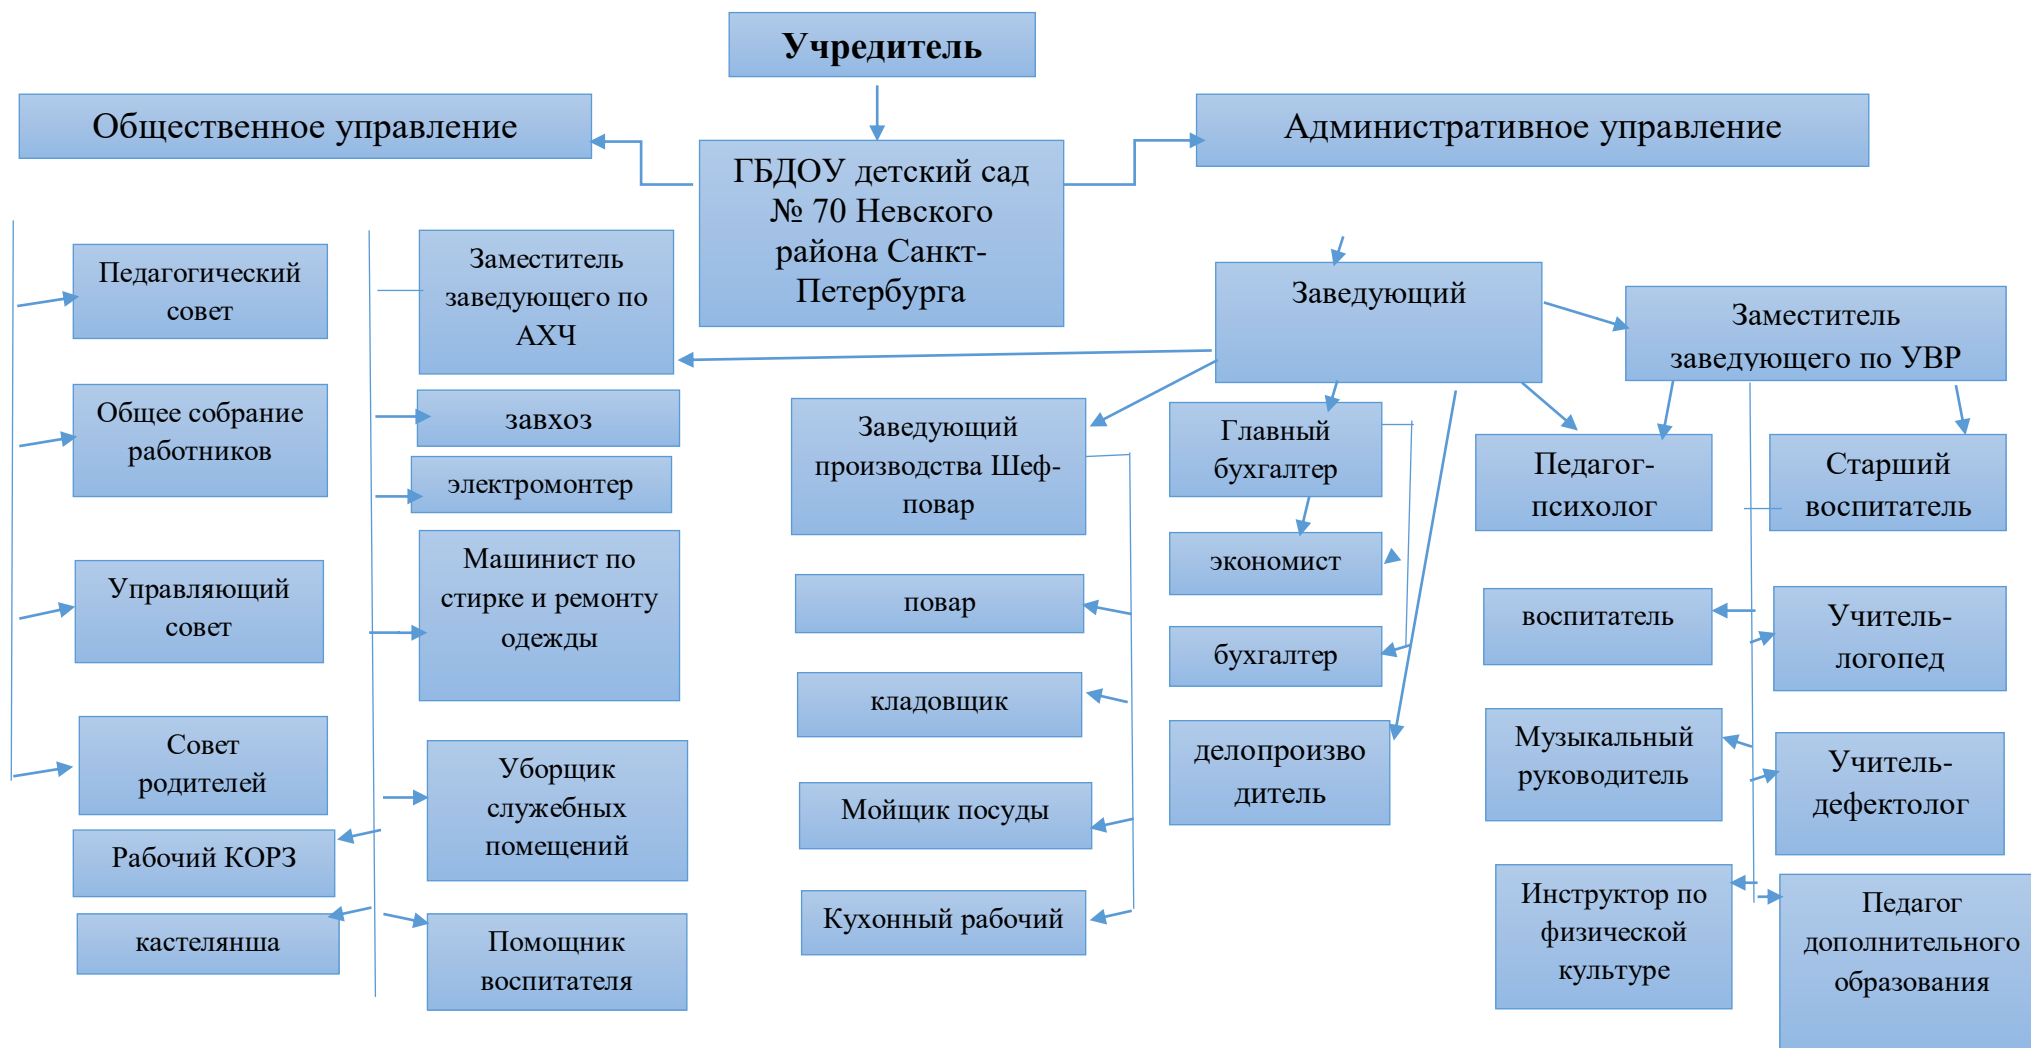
Учредитель

Общественное управление

ГБДОУ детский сад № 70 Невского района Санкт-Петербурга

Административное управление

Педагогический совет

Общее собрание работников

Управляющий совет

Совет родителей

Рабочий КОРЗ

кастелянша

Заместитель заведующего по АХЧ

завхоз

электромонтер

Машинист по стирке и ремонту одежды

Уборщик служебных помещений

Помощник воспитателя

Заведующий

Заведующий производства Шеф-повар

повар

кладовщик

Мойщик посуды

Кухонный рабочий

Главный бухгалтер

экономист

бухгалтер

делопроизводитель

Заместитель заведующего по УВР

Педагог-психолог

Старший воспитатель

воспитатель

Учитель-логопед

Музыкальный руководитель

Учитель-дефектолог

Инструктор по физической культуре

Педагог дополнительного образования